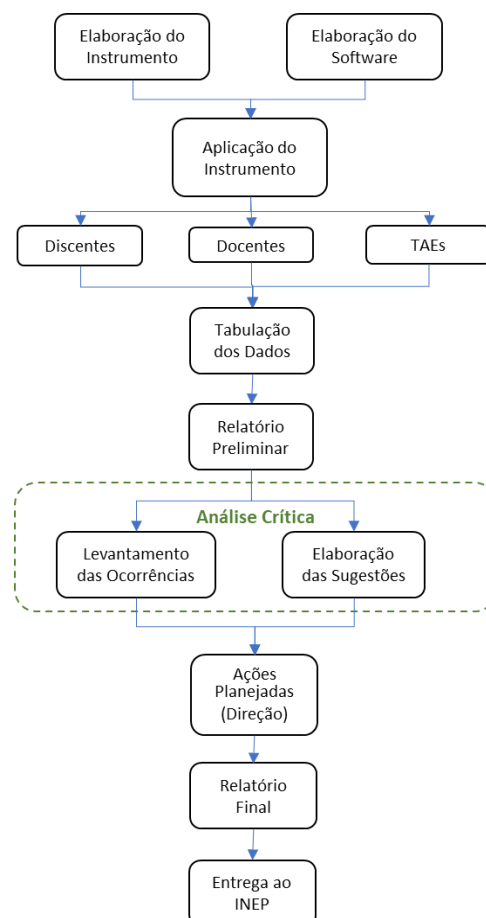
Elaboração do Instrumento

Elaboração do Software

Aplicação do Instrumento

Discentes

Docentes

TAEs

Tabulação dos Dados

Relatório Preliminar

Análise Crítica

Levantamento das Ocorrências

Elaboração das Sugestões

Ações Planejadas (Direção)

Relatório Final

Entrega ao INEP